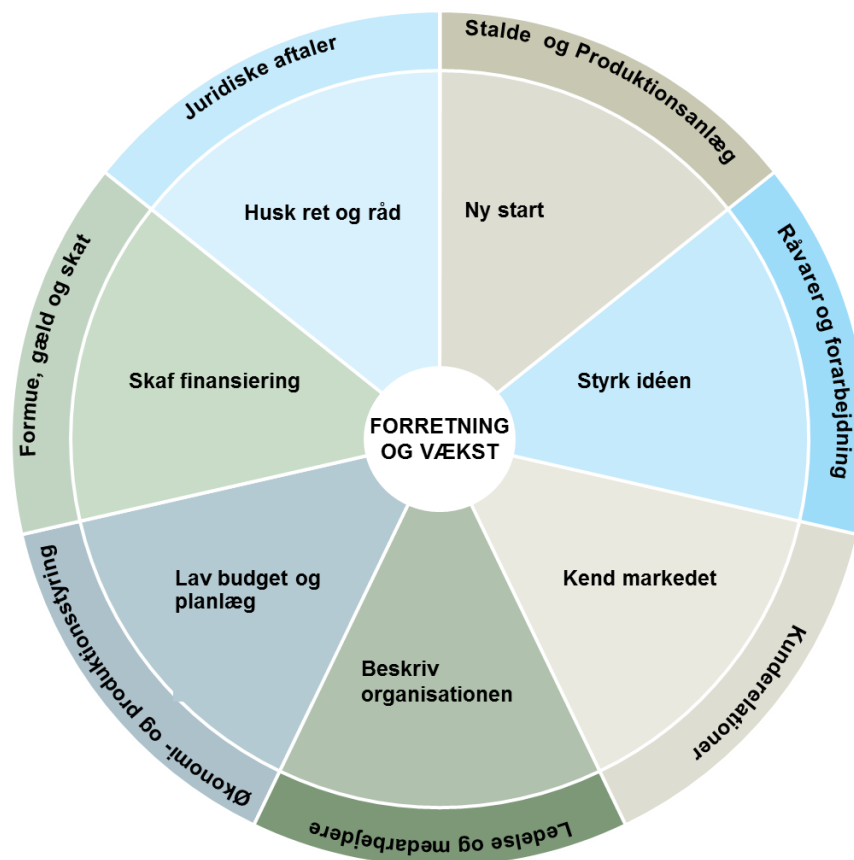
FORRETNING OG VÆKST

Ny start

Styrk idéen

Kend markedet

Beskriv organisationen

Lav budget og planlæg

Skaf finansiering

Husk ret og råd

Stalde og Produktionsanlæg

Råvarer og forarbejdning

Kunderelationer

Ledelse og medarbejdere

Økonomi- og produktionsstyring

Formue, gæld og skat

Juridiske aftaler